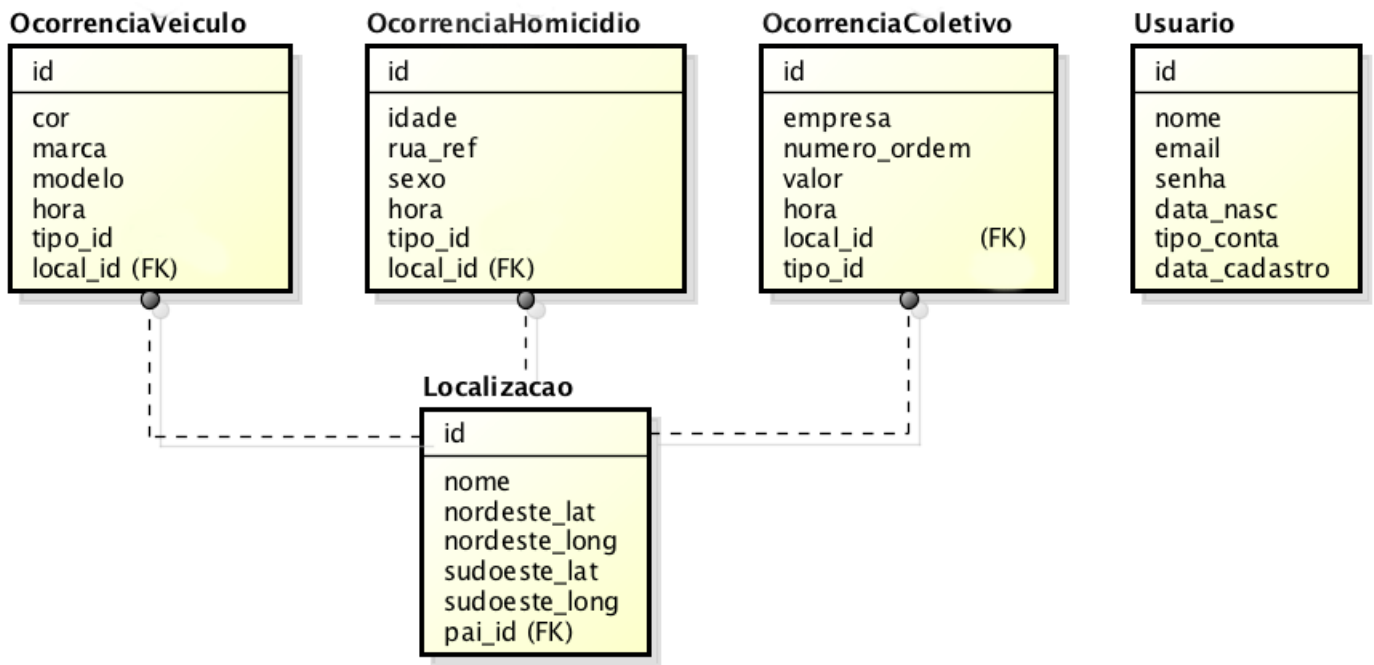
OcorrenciaVeiculo
id
cor
marca
modelo
hora
tipo_id
local_id (FK)

OcorrenciaHomicidio
id
idade
rua_ref
sexo
hora
tipo_id
local_id (FK)

OcorrenciaColetivo
id
empresa
numero_ordem
valor
hora
local_id (FK)
tipo_id

Usuario
id
nome
email
senha
data_nasc
tipo_conta
data_cadastro

Localizacao
id
nome
nordeste_lat
nordeste_long
sudoeste_lat
sudoeste_long
pai_id (FK)